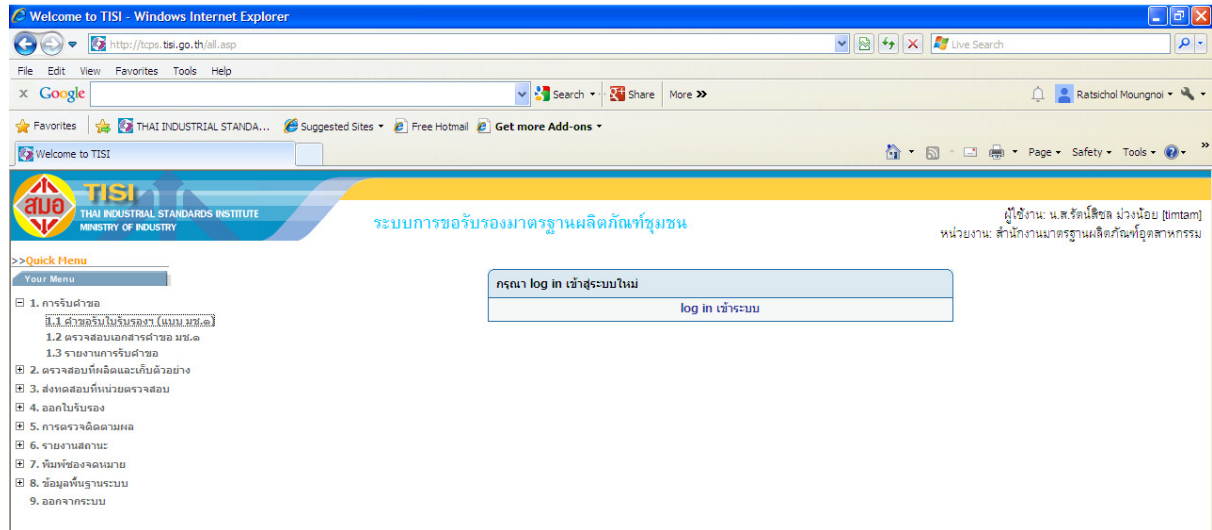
Welcome to TISI - Windows Internet Explorer

http://tcps.tisi.go.th/all.asp

Live Search

File Edit View Favorites Tools Help

x Google

Search Share More »

Ratsichol Moungnoi

Favorites THAI INDUSTRIAL STANDA... Suggested Sites Free Hotmail Get more Add-ons

Welcome to TISI

Page Safety Tools

สมอ TISI THAI INDUSTRIAL STANDARDS INSTITUTE MINISTRY OF INDUSTRY

ระบบการขอรับรองมาตรฐานผลิตภัณฑ์ชุมชน

ผู้ใช้งาน: น.ส.รัตน์สิชล ม่วงน้อย [timtam]
หน่วยงาน: สำนักงานมาตรฐานผลิตภัณฑ์อุตสาหกรรม

>>Quick Menu

Your Menu

1. การรับคำขอ
1.1 คำขอรับใบรับรอง (แบบ มช.๑)
1.2 ตรวจสอบเอกสารคำขอ มช.๑
1.3 รายงานการรับคำขอ
2. ตรวจสอบที่ผลิตและเก็บตัวอย่าง
3. ส่งทดสอบที่หน่วยตรวจสอบ
4. ออกใบรับรอง
5. การตรวจติดตามผล
6. รายงานสถานะ
7. พิมพ์ซองจดหมาย
8. ข้อมูลพื้นฐานระบบ
9. ออกจากระบบ

กรุณา log in เข้าสู่ระบบใหม่

log in เข้าระบบ